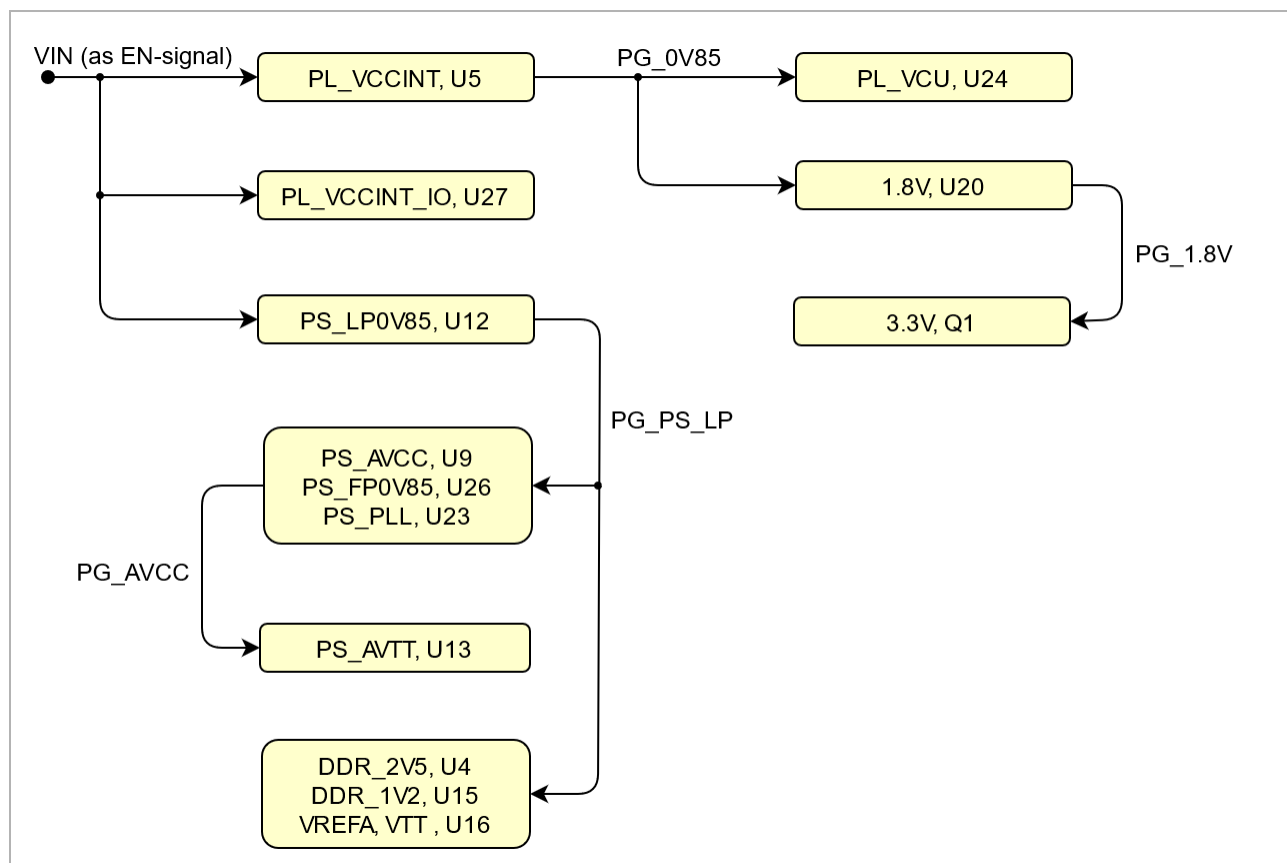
VIN (as EN-signal)

PL_VCCINT, U5

PG_0V85

PL_VCU, U24

PL_VCCINT_IO, U27

1.8V, U20

PG_1.8V

PS_LP0V85, U12

3.3V, Q1

PG_PS_LP

PS_AVCC, U9
PS_FP0V85, U26
PS_PLL, U23

PG_AVCC

PS_AVTT, U13

DDR_2V5, U4
DDR_1V2, U15
VREFA, VTT , U16